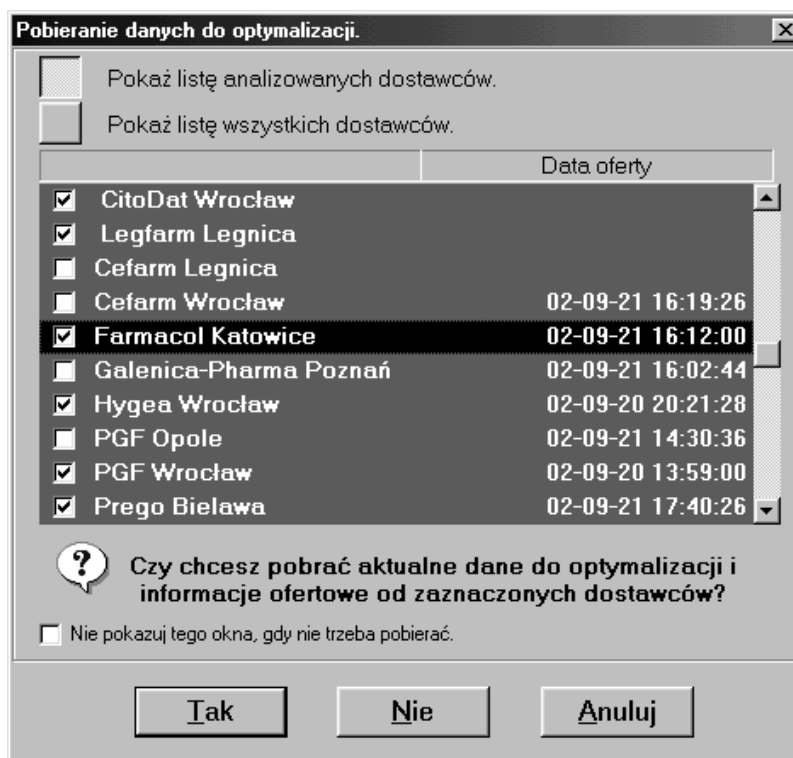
Pobieranie danych do optymalizacji.

Pokaż listę analizowanych dostawców.

Pokaż listę wszystkich dostawców.

| | Data oferty |
|---|---|
| CitoDat Wrocław | |
| Legfarm Legnica | |
| Cefarm Legnica | |
| Cefarm Wrocław | 02-09-21 16:19:26 |
| Farmacol Katowice | 02-09-21 16:12:00 |
| Galenica-Pharma Poznań | 02-09-21 16:02:44 |
| Hygea Wrocław | 02-09-20 20:21:28 |
| PGF Opole | 02-09-21 14:30:36 |
| PGF Wrocław | 02-09-20 13:59:00 |
| Prego Bielawa | 02-09-21 17:40:26 |

Czy chcesz pobrać aktualne dane do optymalizacji i informacje ofertowe od zaznaczonych dostawców?

Nie pokazuj tego okna, gdy nie trzeba pobierać.

Tak Nie Anuluj